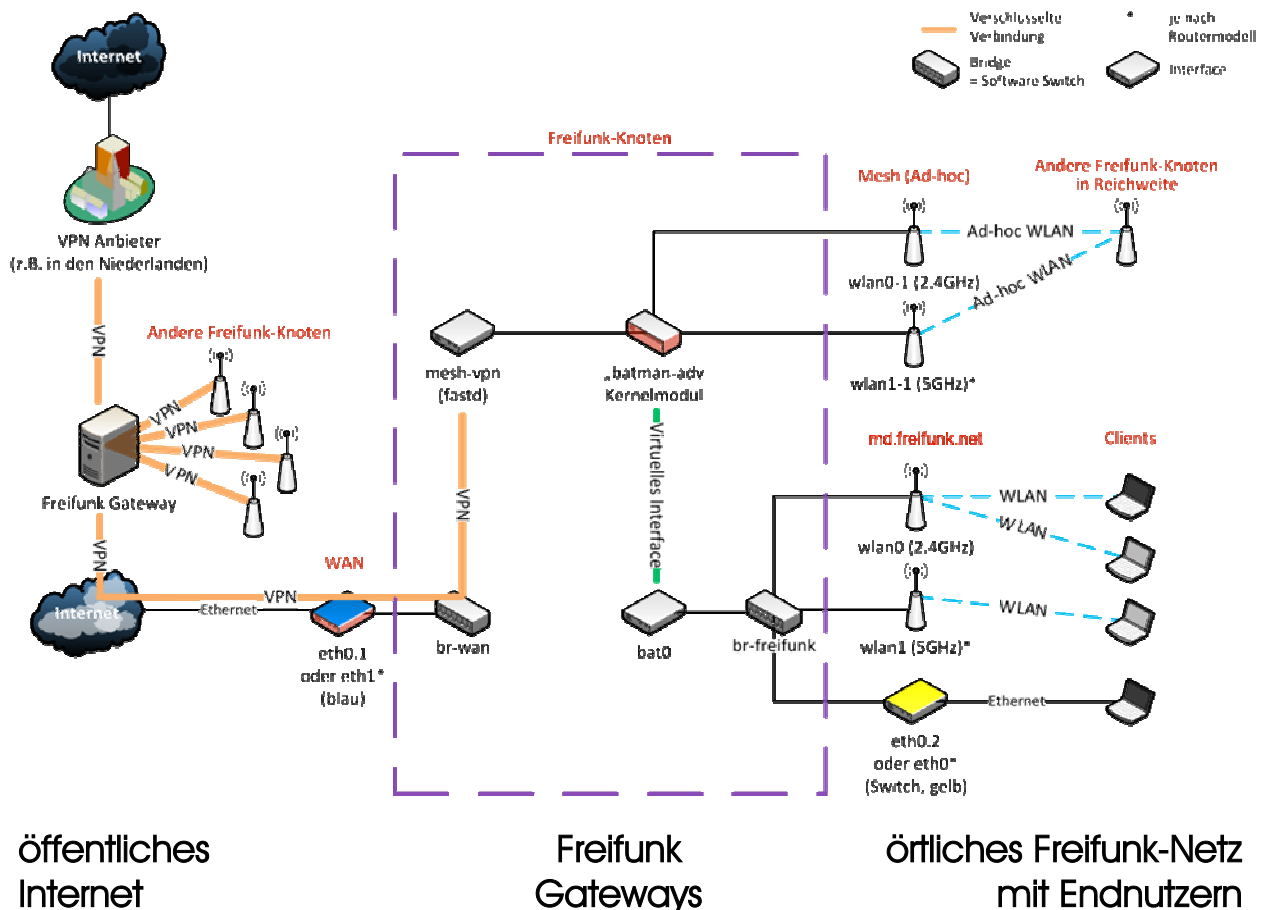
Verschlüsselte Verbindung

* je nach Routermodell

Bridge = Software Switch

Interface

Internet

VPN Anbieter (z.B. in den Niederlanden)

VPN

Andere Freifunk-Knoten

VPN
VPN
VPN
VPN

Freifunk Gateway

VPN

Internet

Ethernet

VPN

WAN

eth0.1 oder eth1* (blau)

br-wan

Freifunk-Knoten

mesh-vpn (fastd)

VPN

„batman-adv Kernelmodul

Virtuelles Interface

bat0

br-freifunk

Mesh (Ad-hoc)

Andere Freifunk-Knoten in Reichweite

Ad-hoc WLAN

wlan0-1 (2.4GHz)

Ad-hoc WLAN

wlan1-1 (5GHz)*

md.freifunk.net

Clients

WLAN

WLAN

wlan0 (2.4GHz)

WLAN

wlan1 (5GHz)*

Ethernet

eth0.2 oder eth0* (Switch, gelb)

öffentliches Internet

Freifunk Gateways

örtliches Freifunk-Netz mit Endnutzern